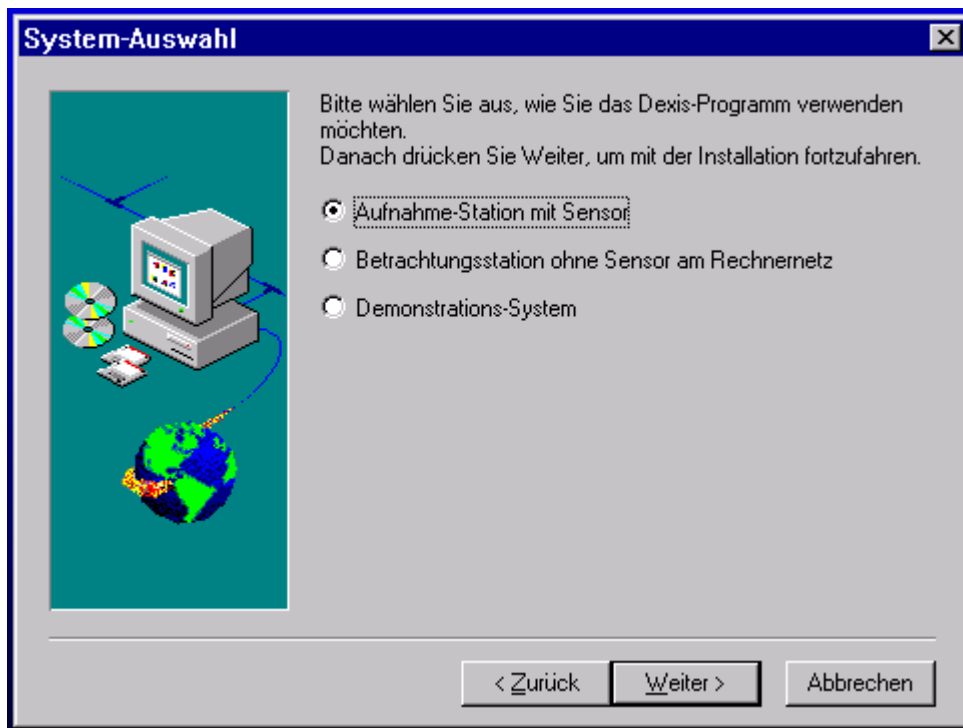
System-Auswahl

Bitte wählen Sie aus, wie Sie das Dexis-Programm verwenden möchten.
Danach drücken Sie Weiter, um mit der Installation fortzufahren.

Aufnahme-Station mit Sensor

Betrachtungsstation ohne Sensor am Rechnernetz

Demonstrations-System

< Zurück

Weiter >

Abbrechen